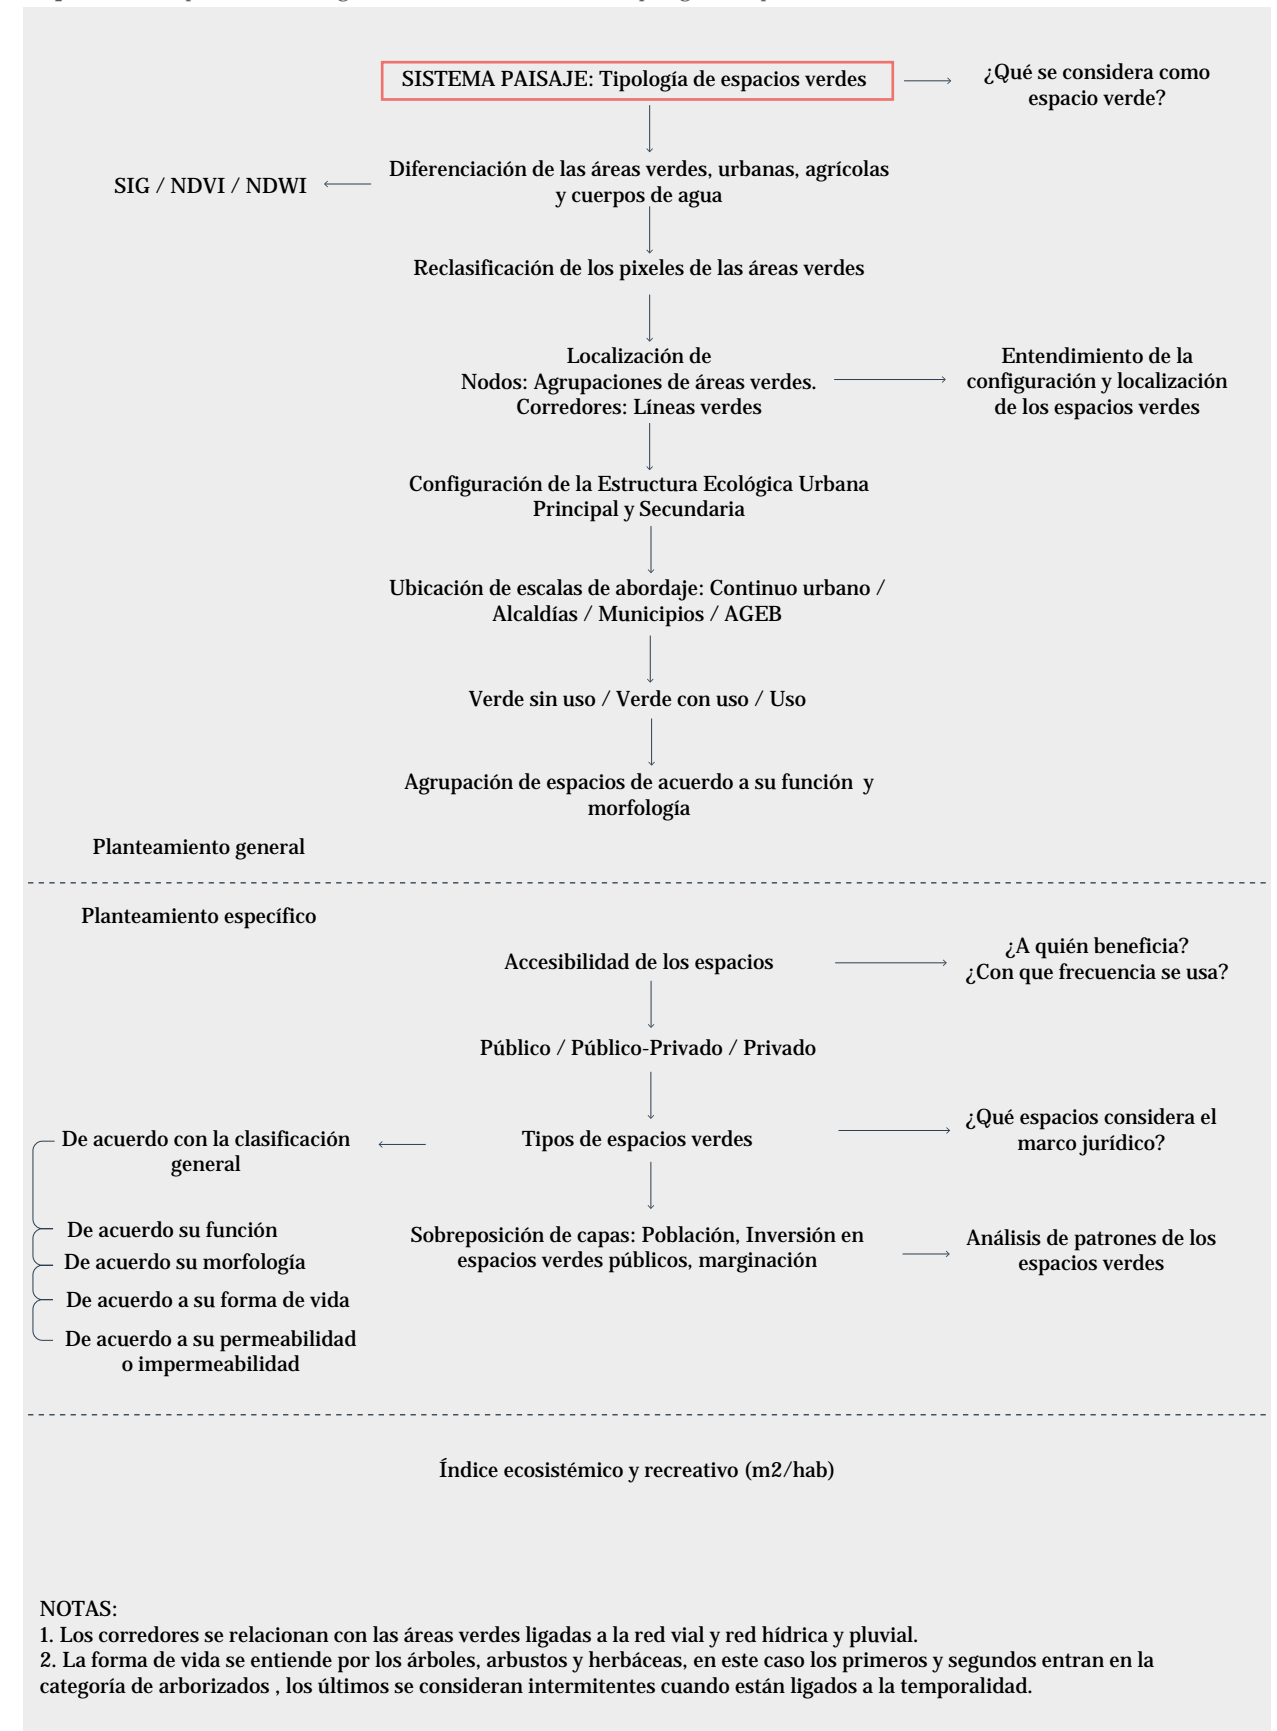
SISTEMA PAISAJE: Tipología de espacios verdes

¿Qué se considera como espacio verde?

SIG / NDVI / NDWI

Diferenciación de las áreas verdes, urbanas, agrícolas y cuerpos de agua

Reclasificación de los pixeles de las áreas verdes

Localización de
Nodos: Agrupaciones de áreas verdes.
Corredores: Líneas verdes

Entendimiento de la configuración y localización de los espacios verdes

Configuración de la Estructura Ecológica Urbana Principal y Secundaria

Ubicación de escalas de abordaje: Continuo urbano / Alcaldías / Municipios / AGEB

Verde sin uso / Verde con uso / Uso

Agrupación de espacios de acuerdo a su función y morfología

Planteamiento general

Planteamiento específico

Accesibilidad de los espacios

¿A quién beneficia?
¿Con que frecuencia se usa?

Público / Público-Privado / Privado

De acuerdo con la clasificación general

Tipos de espacios verdes

¿Qué espacios considera el marco jurídico?

De acuerdo su función
De acuerdo su morfología
De acuerdo a su forma de vida
De acuerdo a su permeabilidad o impermeabilidad

Sobreposición de capas: Población, Inversión en espacios verdes públicos, marginación

Análisis de patrones de los espacios verdes

Índice ecosistémico y recreativo (m2/hab)

NOTAS:
1. Los corredores se relacionan con las áreas verdes ligadas a la red vial y red hídrica y pluvial.
2. La forma de vida se entiende por los árboles, arbustos y herbáceas, en este caso los primeros y segundos entran en la categoría de arborizados , los últimos se consideran intermitentes cuando están ligados a la temporalidad.